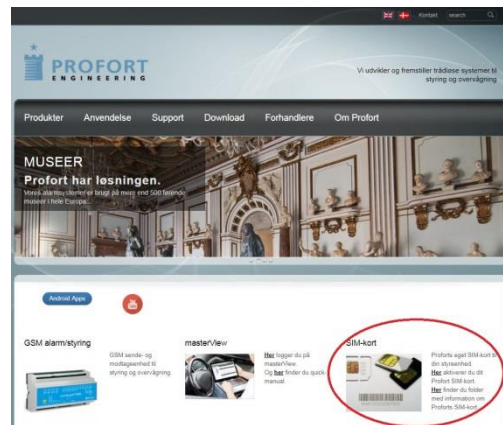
Kontakt search

PROFORT ENGINEERING

Vi udvikler og fremstiller trådløse systemer til styring og overvågning

Produkter Anvendelse Support Download Forhandlere Om Profort

MUSEER

Profort har løsningen.

Vores alarmsystemer er brugt på mere end 500 førende museer i hele Europa.

Android Apps

GSM alarm/styring

GSM sende- og modtageenhed til styring og overvågning.

masterView

Her logger du på masterView. Og her finder du quick manual.

SIM-kort

Proforts eget SIM-kort til din styreenhed. Her aktiverer du dit Profort SIM-kort. Her finder du folder med information om Proforts SIM-kort.